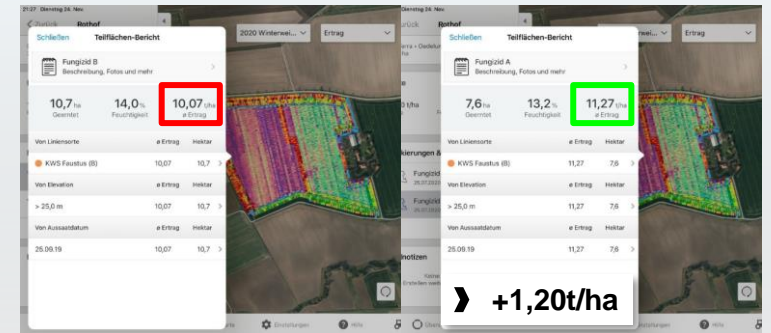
21:27 Dienstag 24. Nov

Zurück Rothof

Schließen Teilflächen-Bericht

2020 Winterwei... Ertrag

Fungizid B
Beschreibung, Fotos und mehr

10,7 ha
Geerntet

14,0 %
Feuchtigkeit

10,07 t/ha
ø Ertrag

| Von Liniensorte | ø Ertrag | Hektar |
|---|---|---|
| KWS Faustus (B) | 10,07 | 10,7 |
| Von Elevation | ø Ertrag | Hektar |
| > 25,0 m | 10,07 | 10,7 |
| Von Aussaatdatum | ø Ertrag | Hektar |
| 25.09.19 | 10,07 | 10,7 |

Einstellungen Hilfe

Dienstag 24. Nov

Zurück Rothof

Schließen Teilflächen-Bericht

Winterwei... Ertrag

Fungizid A
Beschreibung, Fotos und mehr

7,6 ha
Geerntet

13,2 %
Feuchtigkeit

11,27 t/ha
ø Ertrag

| Von Liniensorte | ø Ertrag | Hektar |
|---|---|---|
| KWS Faustus (B) | 11,27 | 7,6 |
| Von Elevation | ø Ertrag | Hektar |
| > 25,0 m | 11,27 | 7,6 |
| Von Aussaatdatum | ø Ertrag | Hektar |
| 25.09.19 | 11,27 | 7,6 |

Fungizid
Fungizid
Notizen

+1,20t/ha

Einstellungen Hilfe